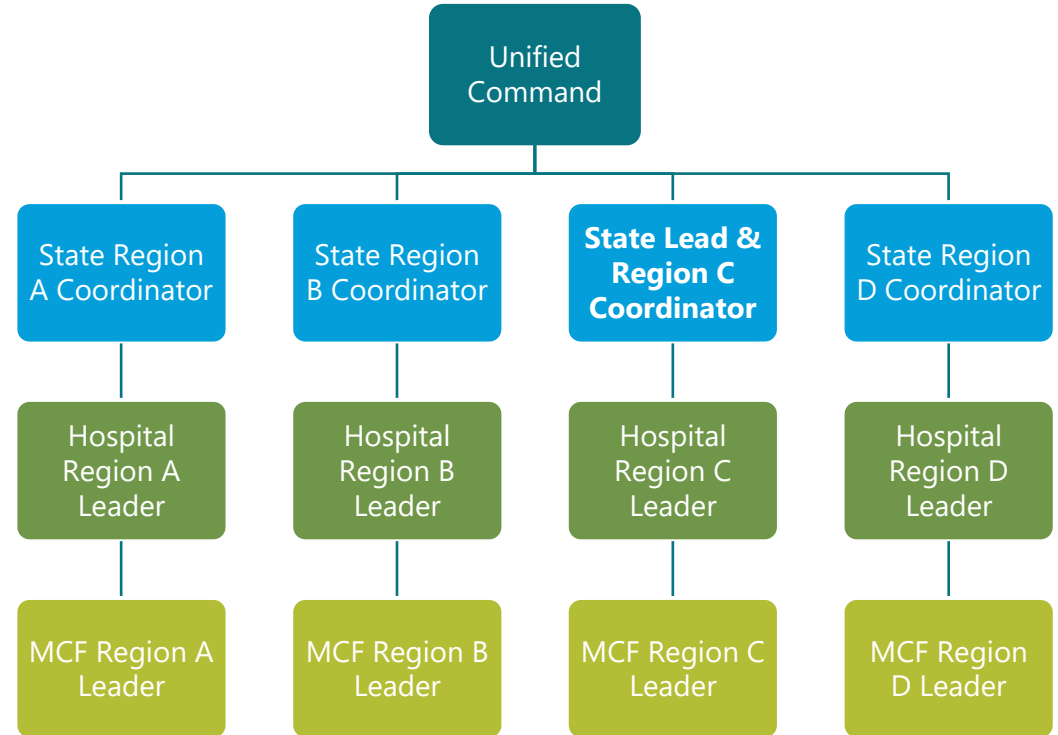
Unified Command

State Region A Coordinator

Hospital Region A Leader

MCF Region A Leader

State Region B Coordinator

Hospital Region B Leader

MCF Region B Leader

**State Lead & Region C Coordinator**

Hospital Region C Leader

MCF Region C Leader

State Region D Coordinator

Hospital Region D Leader

MCF Region D Leader